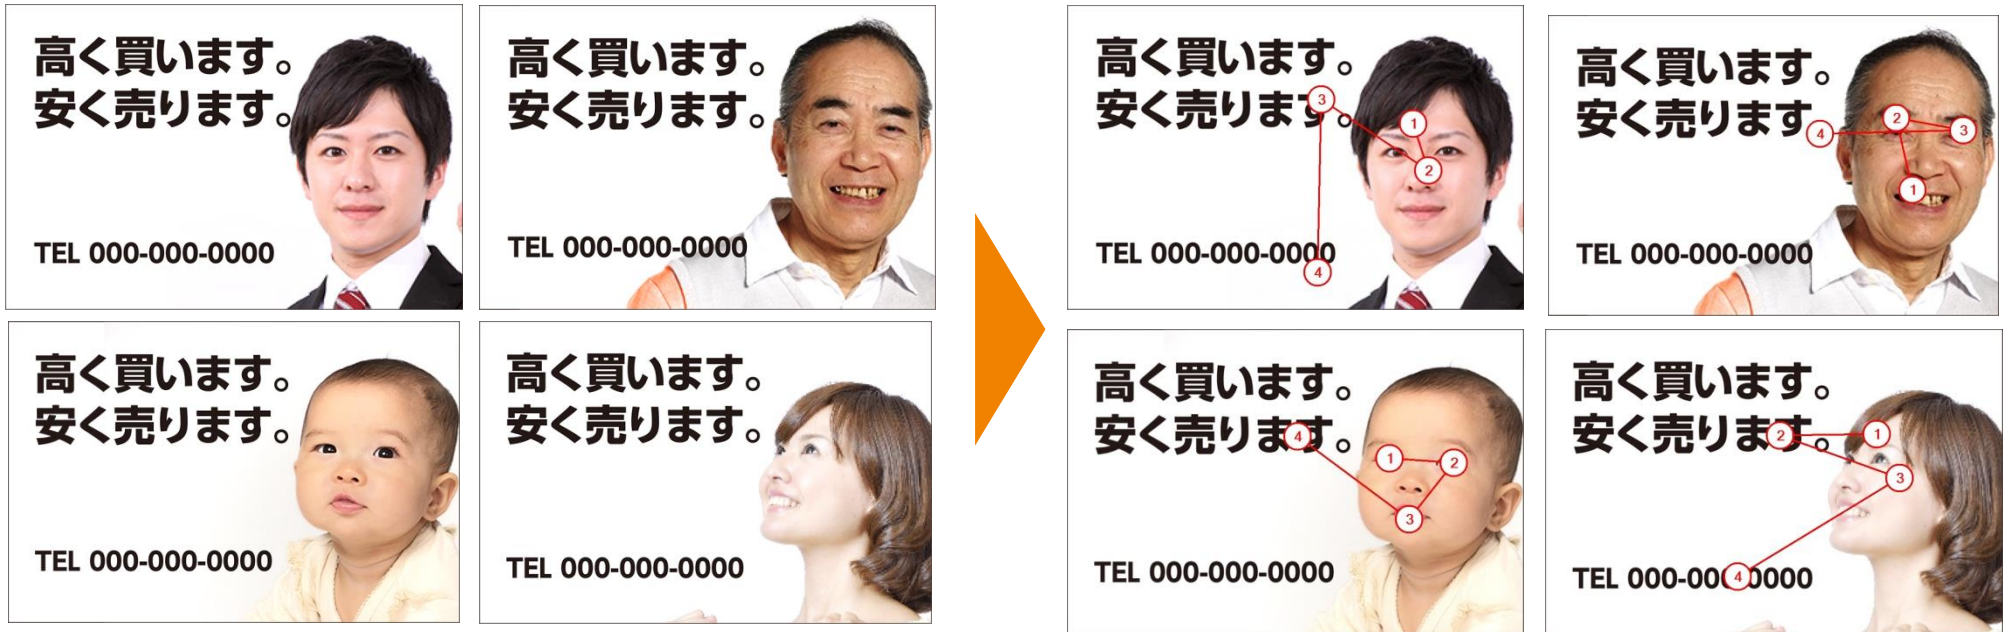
高く買います。
安く売ります。

TEL 000-000-0000

高く買います。
安く売ります。

TEL 000-000-0000

高く買います。
安く売ります。

TEL 000-000-0000

高く買います。
安く売ります。

TEL 000-000-0000

高く買います。
安く売ります。

TEL 000-000-0000

① ② ③ ④

高く買います。
安く売ります。

TEL 000-000-0000

① ② ③ ④

高く買います。
安く売ります。

TEL 000-000-0000

① ② ③ ④

高く買います。
安く売ります。

TEL 000-000-0000

① ② ③ ④